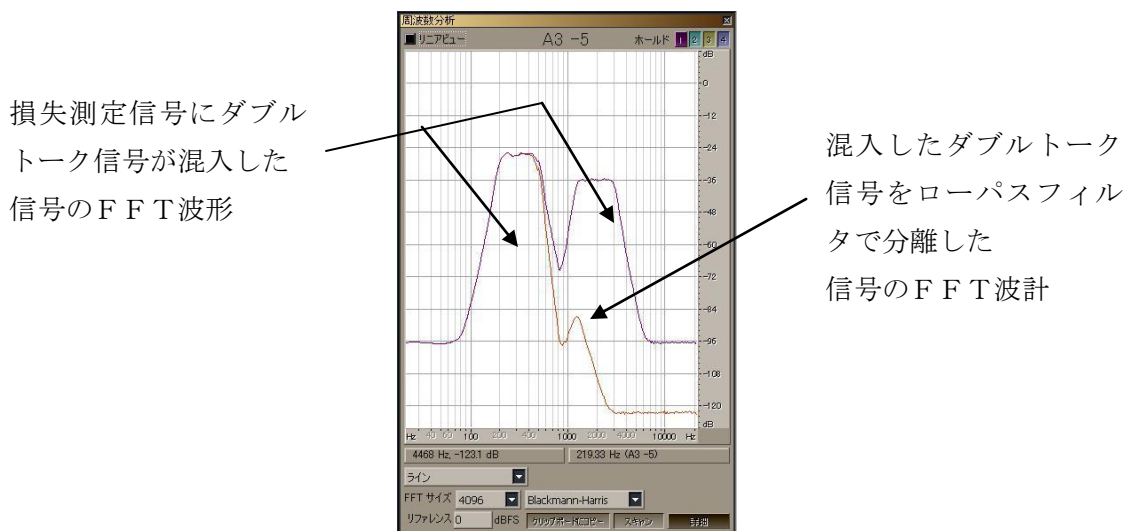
損失測定信号にダブルトーク信号が混入した信号のＦＦＴ波形

周波数分析
リニアビュー
A3 -5
ホールド 1 2 3 4
dB
0
-12
-24
-36
-48
-60
-72
-84
-96
-108
-120
dB
Hz 40 60 100 200 400 1000 2000 4000 10000 Hz
4468 Hz, -123.1 dB
219.33 Hz (A3 -5)
ライン
FFT サイズ 4096
Blackmann-Harris
リファレンス 0
dBFS
クリップボードにコピー
スキャン
詳細

混入したダブルトーク信号をローパスフィルタで分離した信号のＦＦＴ波計